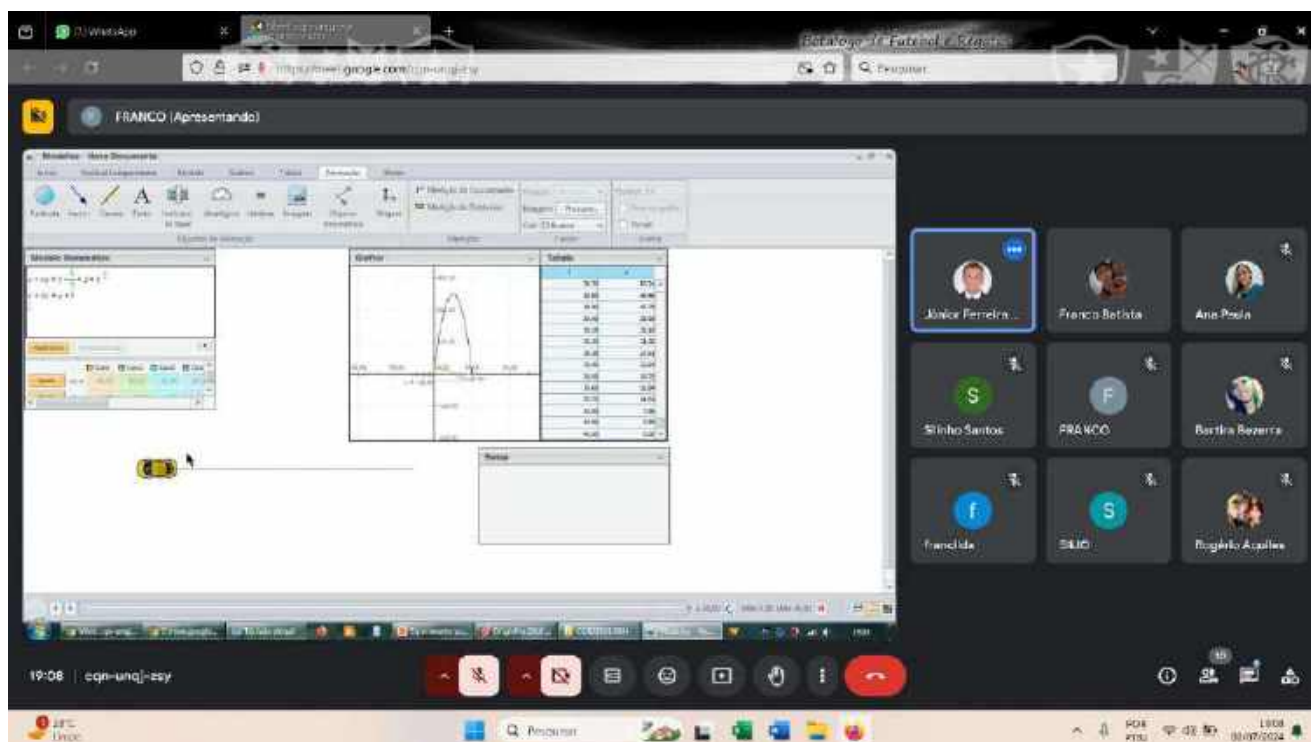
(1) WhatsApp
Catalogo de Futebol e Esportes
https://meet.google.com/cqn-unqj-esy
Pesquisar

FRANCO (Apresentando)

Modellus - Novo Documento
Modelo Matemático
Gráfico
Tabela
Notas

Júnior Ferreira...
Franco Batista
Ana Paula
Silinho Santos
FRANCO
Bertha Bezerra
Francilda
SILIO
Rogério Aquiles

19:08 | cqn-unqj-esy

Pesquisar